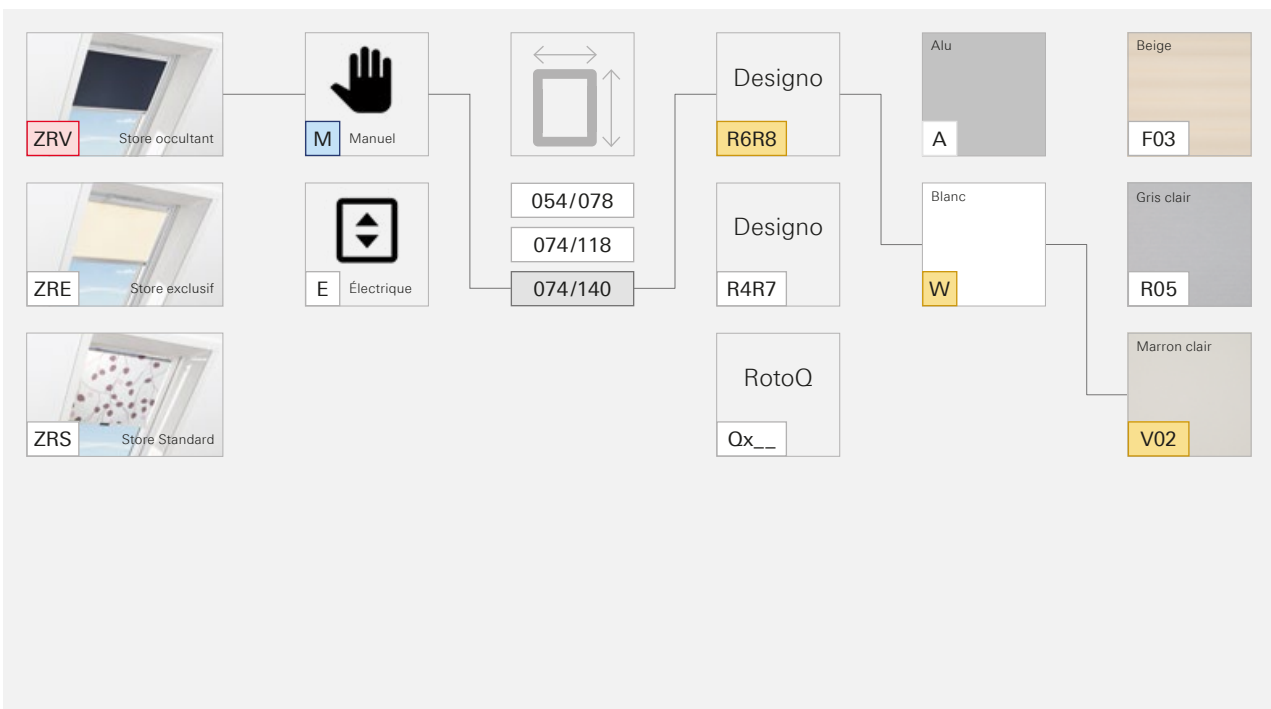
ZRV Store occultant
ZRE Store exclusif
ZRS Store Standard

M Manuel
E Électrique

054/078
074/118
074/140

Designo
R6R8
Designo
R4R7
RotoQ
Qx__

Alu
A
Blanc
W

Beige
F03
Gris clair
R05
Marron clair
V02